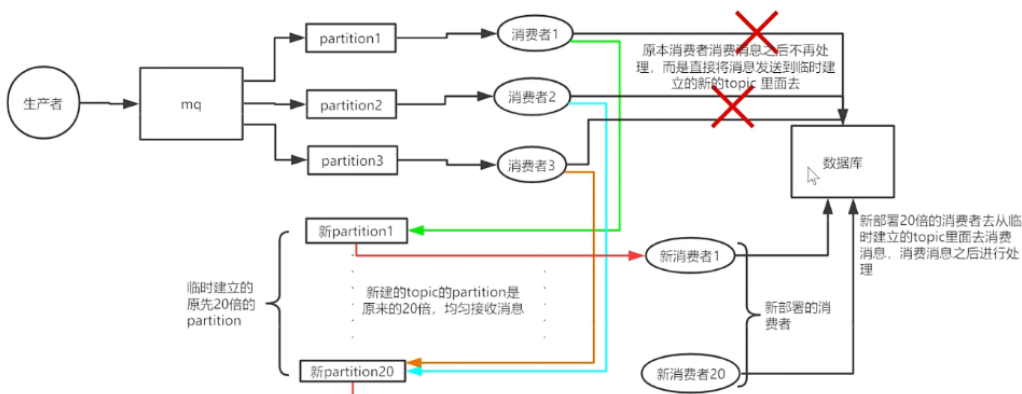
生产者

mq

partition1

partition2

partition3

消费者1

消费者2

消费者3

原本消费者消费消息之后不再处理，而是直接将消息发送到临时建立的新的topic 里面去

数据库

新部署20倍的消费者去从临时建立的topic里面去消费消息，消费消息之后进行处理

新partition1

新消费者1

临时建立的原先20倍的partition

新建的topic的partition是原来的20倍，均匀接收消息

新部署的消费者

新partition20

新消费者20